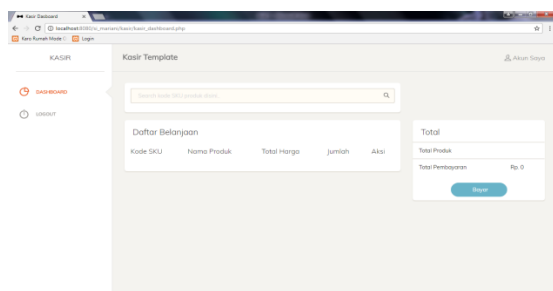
Kasir Dashboard ×
localhost:8080/ic_mariani/kasir/kasir_dashboard.php
Kara Rumah Mode | Login

KASIR
DASHBOARD
LOGOUT

Kasir Template
Akun Saya

Search kode SKU produk disini

Daftar Belanjaan
| Kode SKU | Nama Produk | Total Harga | Jumlah | Aksi |
|---|---|---|---|---|

Total
Total Produk
Total Pembayaran Rp. 0
Bayar